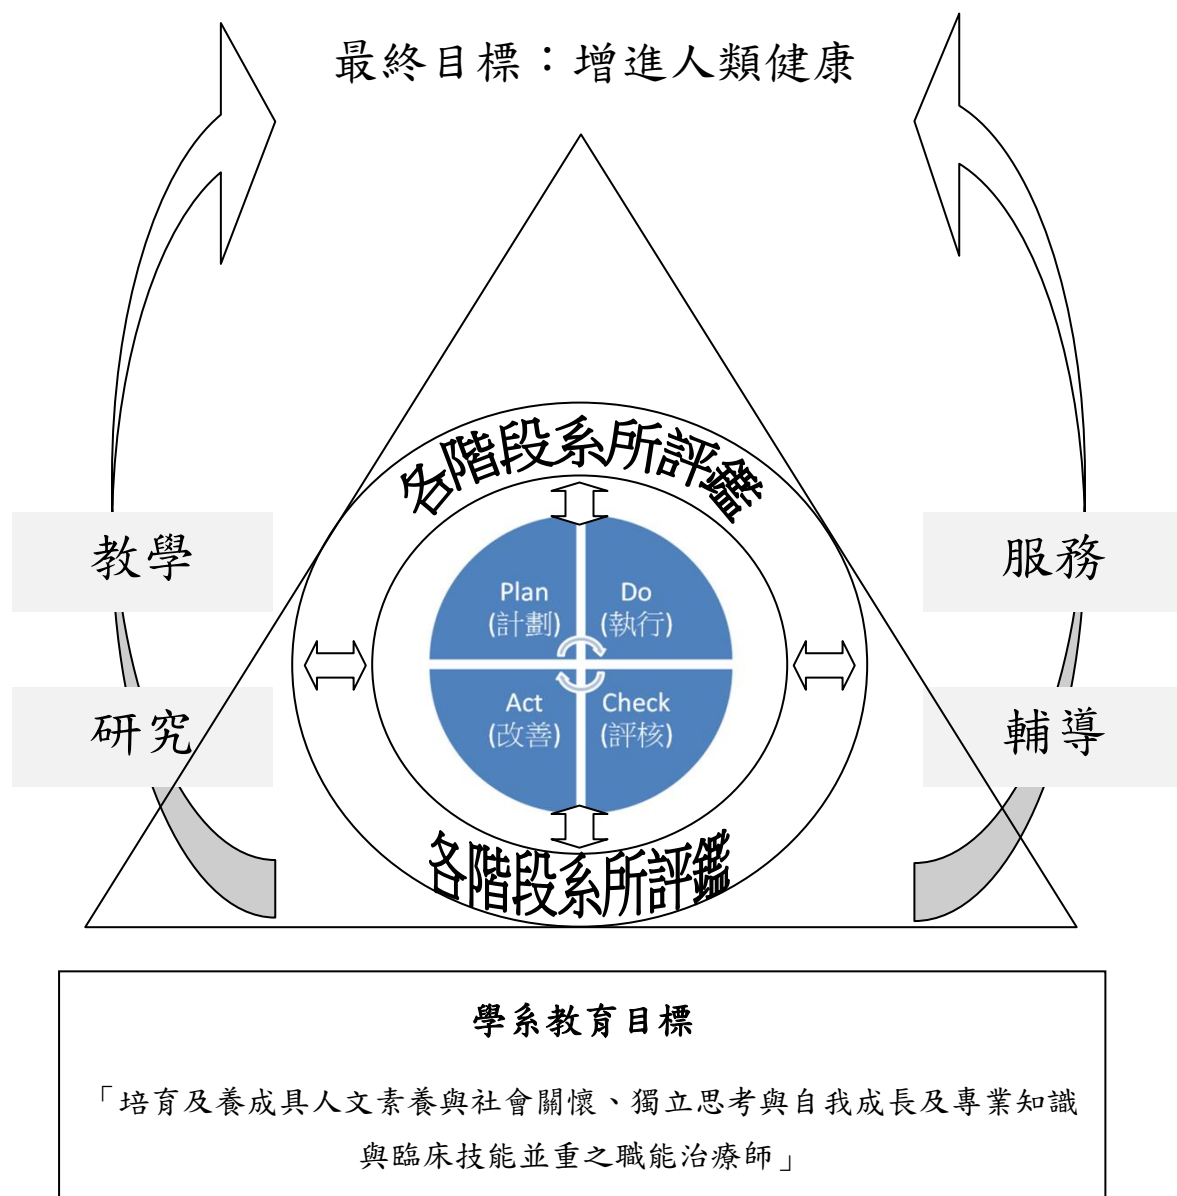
最終目標：增進人類健康

各階段系所評鑑

教學

服務

Plan
(計劃)

Do
(執行)

Act
(改善)

Check
(評核)

研究

輔導

各階段系所評鑑

學系教育目標

「培育及養成具人文素養與社會關懷、獨立思考與自我成長及專業知識與臨床技能並重之職能治療師」